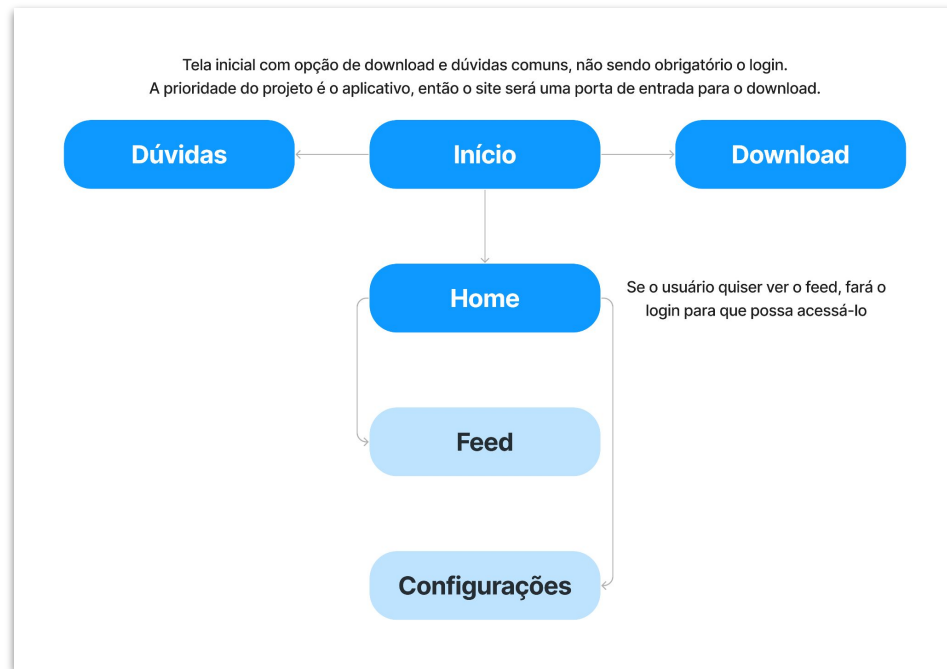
Tela inicial com opção de download e dúvidas comuns, não sendo obrigatório o login.
A prioridade do projeto é o aplicativo, então o site será uma porta de entrada para o download.

Dúvidas

Início

Download

Home

Se o usuário quiser ver o feed, fará o login para que possa acessá-lo

Feed

Configurações